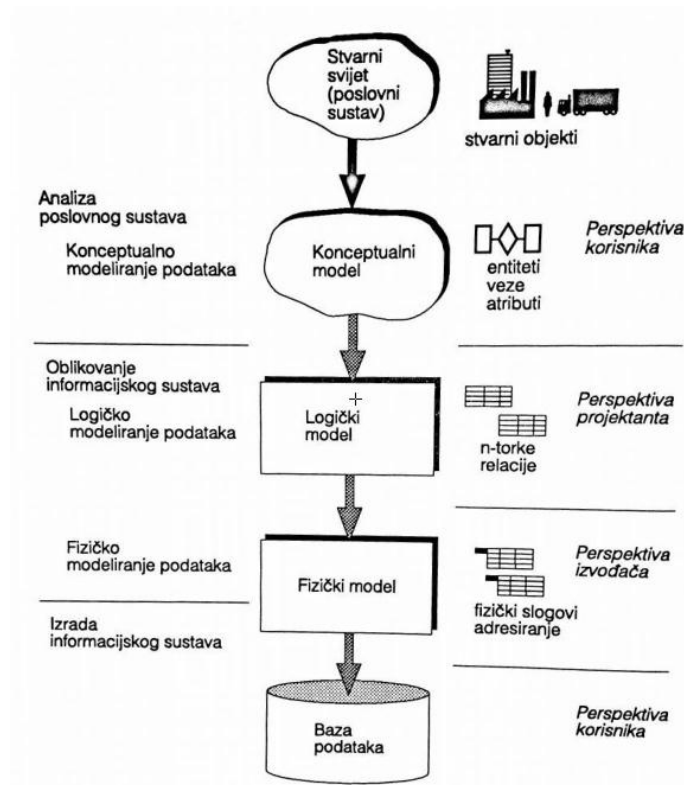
Stvarni svijet (poslovni sustav)

stvarni objekti

Analiza poslovnog sustava

Konceptualno modeliranje podataka

Konceptualni model

entiteti veze atributi

Perspektiva korisnika

Oblikovanje informacijskog sustava

Logičko modeliranje podataka

Logički model

n-torke relacije

Perspektiva projektanta

Fizičko modeliranje podataka

Fizički model

fizički slogovi adresiranje

Perspektiva izvođača

Izrada informacijskog sustava

Baza podataka

Perspektiva korisnika